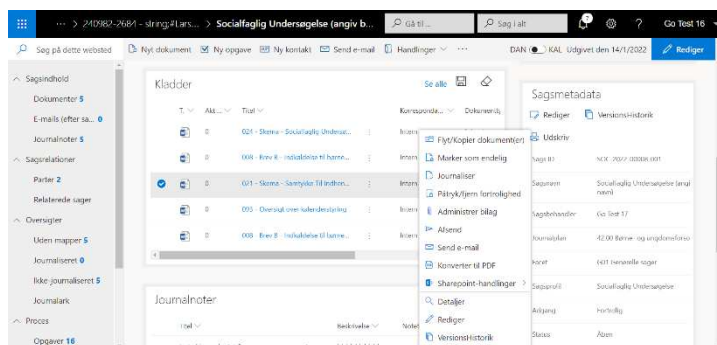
··· > 240982-2684 - string;#Lars... > Socialfaglig Undersøgelse (angiv b... Gå til... Søg i alt ? Go Test 16

Søg på dette websted | Nyt dokument | Ny opgave | Ny kontakt | Send e-mail | Handlinger | ··· | DAN | KAL | Udgivet den 14/1/2022 | Rediger

Sagsindhold
Dokumenter 5
E-mails (efter sa... 0
Journalnoter 5
Sagsrelationer
Parter 2
Relaterede sager
Oversigter
Uden mapper 5
Journaliseret 0
Ikke-journaliseret 5
Journalark
Proces
Opgaver 16

Kladder
Se alle

| T. | Akt... | Titel | Korresponde... | Dokumentd... |
|---|---|---|---|---|
| | 0 | 021 - Skema - Socialfaglig Undersø... | Intern | |
| | 0 | 008 - Brev 8 - Indkaldelse til børne... | Intern | |
| | 0 | 071 - Skema - Samtykke til indhen... | Intern | |
| | 0 | 093 - Oversigt over lederdeskriving | Intern | |
| | 0 | 008 - Brev 8 - Indkaldelse til børne... | Intern | |

Flyt/Kopier dokument(er)
Marker som endelig
Journaliser
Påtryk/fjern fortrolighed
Administrer bilag
Afsend
Send e-mail
Konverter til PDF
Sharepoint-handlinger >
Detaljer
Rediger
VersionsHistorik

Journalnoter
Titel | Beskrivelse | Notet

Sagsmetadata
Rediger | VersionsHistorik
Udskriv
Sags ID | SOC-2022-00008-001
Sagsnavn | Socialfaglig Undersøgelse (angiv navn)
Sagsbehandler | Go Test 17
Journalplan | 42.00 Børne- og ungdomsforso
Facet | G01 Generelle sager
Sagsprofil | Socialfaglig Undersøgelse
Adgang | Fortrolig
Status | Åben